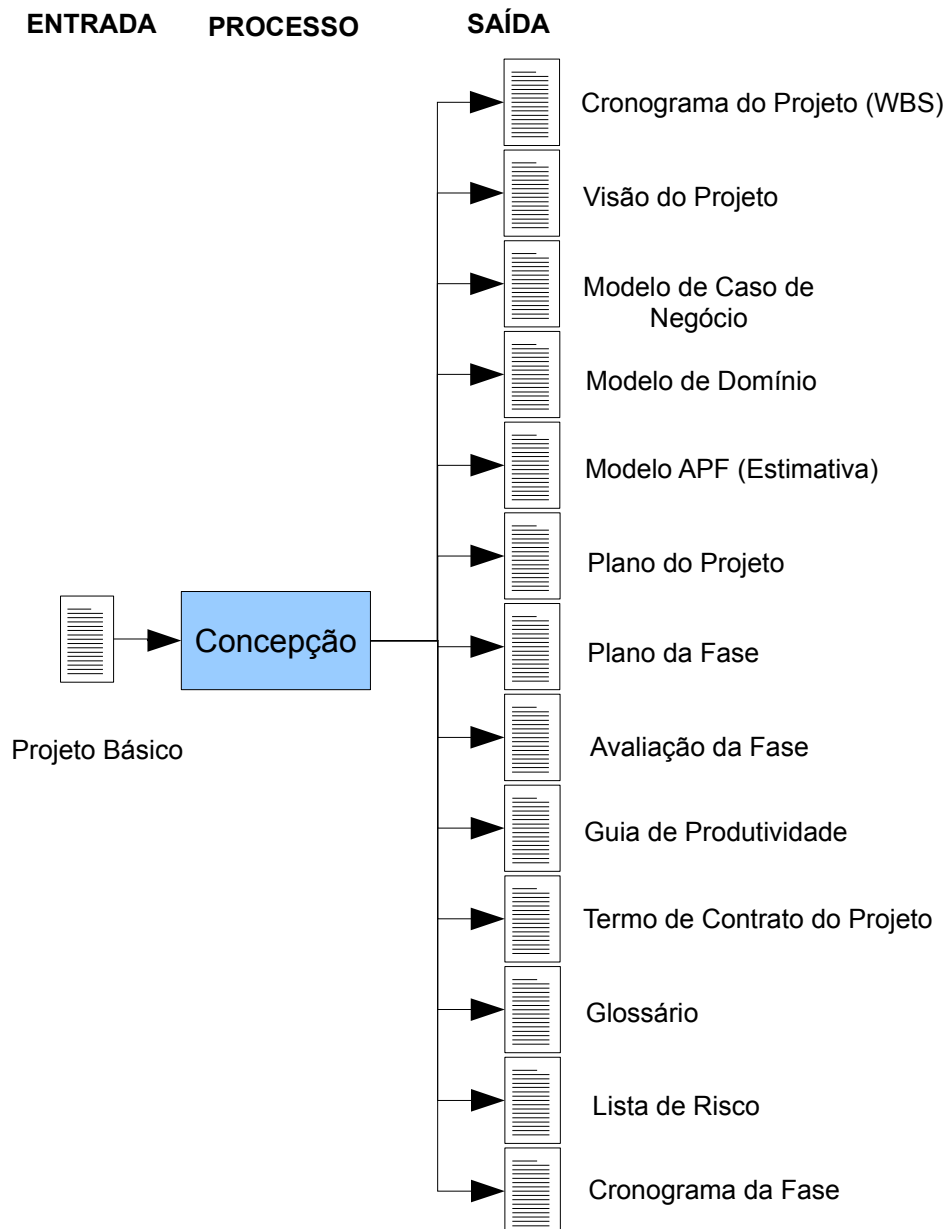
ENTRADA PROCESSO SAÍDA

Cronograma do Projeto (WBS)

Visão do Projeto

Modelo de Caso de Negócio

Modelo de Domínio

Modelo APF (Estimativa)

Plano do Projeto

Concepção

Plano da Fase

Projeto Básico

Avaliação da Fase

Guia de Produtividade

Termo de Contrato do Projeto

Glossário

Lista de Risco

Cronograma da Fase